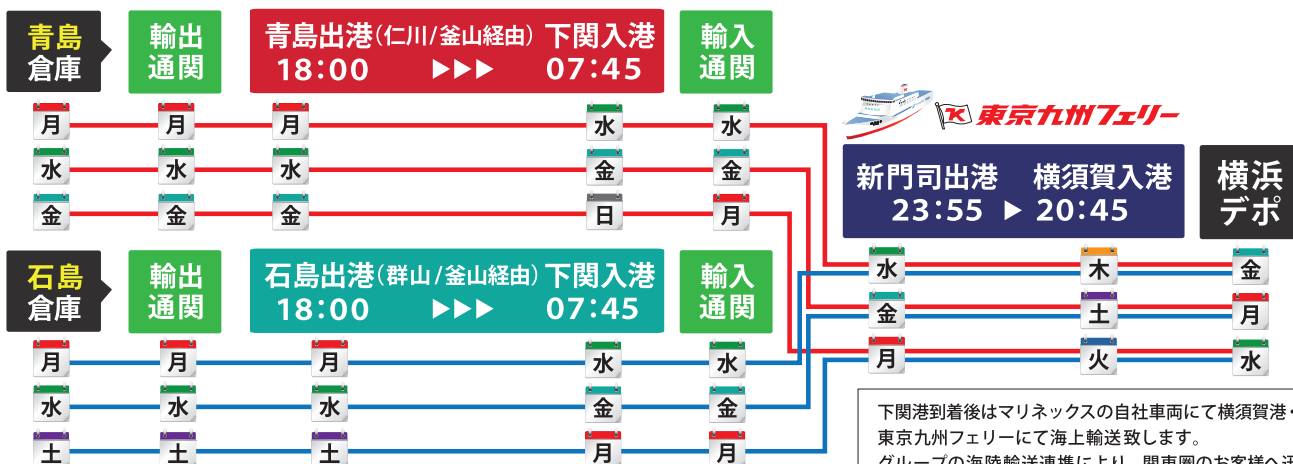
青島倉庫

輸出通関

青島出港(仁川/釜山経由) 下関入港
18:00 ▶▶▶ 07:45

輸入通関

月 月 月 水 水
水 水 水 金 金
金 金 金 日 月

東京九州フェリー

新門司出港 横須賀入港
23:55 ▶ 20:45

横浜デポ

水 木 金
金 土 月
月 火 水

石島倉庫

輸出通関

石島出港(群山/釜山経由) 下関入港
18:00 ▶▶▶ 07:45

輸入通関

月 月 月 水 水
水 水 水 金 金
土 土 土 月 月

下関港到着後はマリネックスの自社車両にて横須賀港・
東京九州フェリーにて海上輸送致します。
グループの海陸輸送連携により、関東圏のお客様へ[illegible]